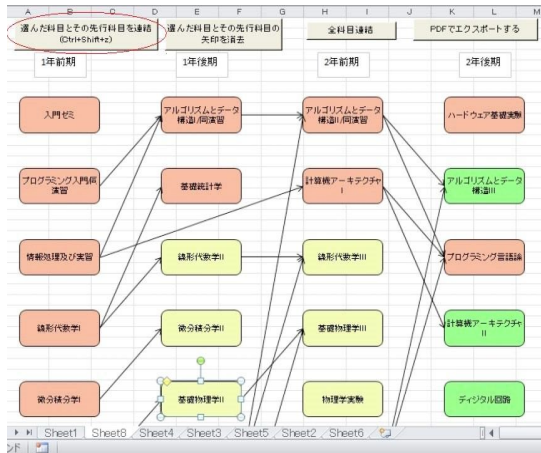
A B C D E F G H I J K L M

選んだ科目とその先行科目を連結 (Ctrl+Shift+z)

選んだ科目とその先行科目の矢印を消去

全科目連結

PDFでエクスポートする

1年前期

1年後期

2年前期

2年後期

入門ゼミ

アルゴリズムとデータ構造I/同演習

アルゴリズムとデータ構造II/同演習

ハードウェア基礎実験

プログラミング入門I演習

基礎統計学

計算機アーキテクチャI

アルゴリズムとデータ構造III

情報処理及び実習

線形代数学II

線形代数学III

プログラミング言語論

線形代数学I

微分積分学II

基礎物理学III

計算機アーキテクチャII

微分積分学I

基礎物理学II

物理学実験

ディジタル回路

Sheet1 Sheet8 Sheet4 Sheet3 Sheet5 Sheet2 Sheet6

ンド